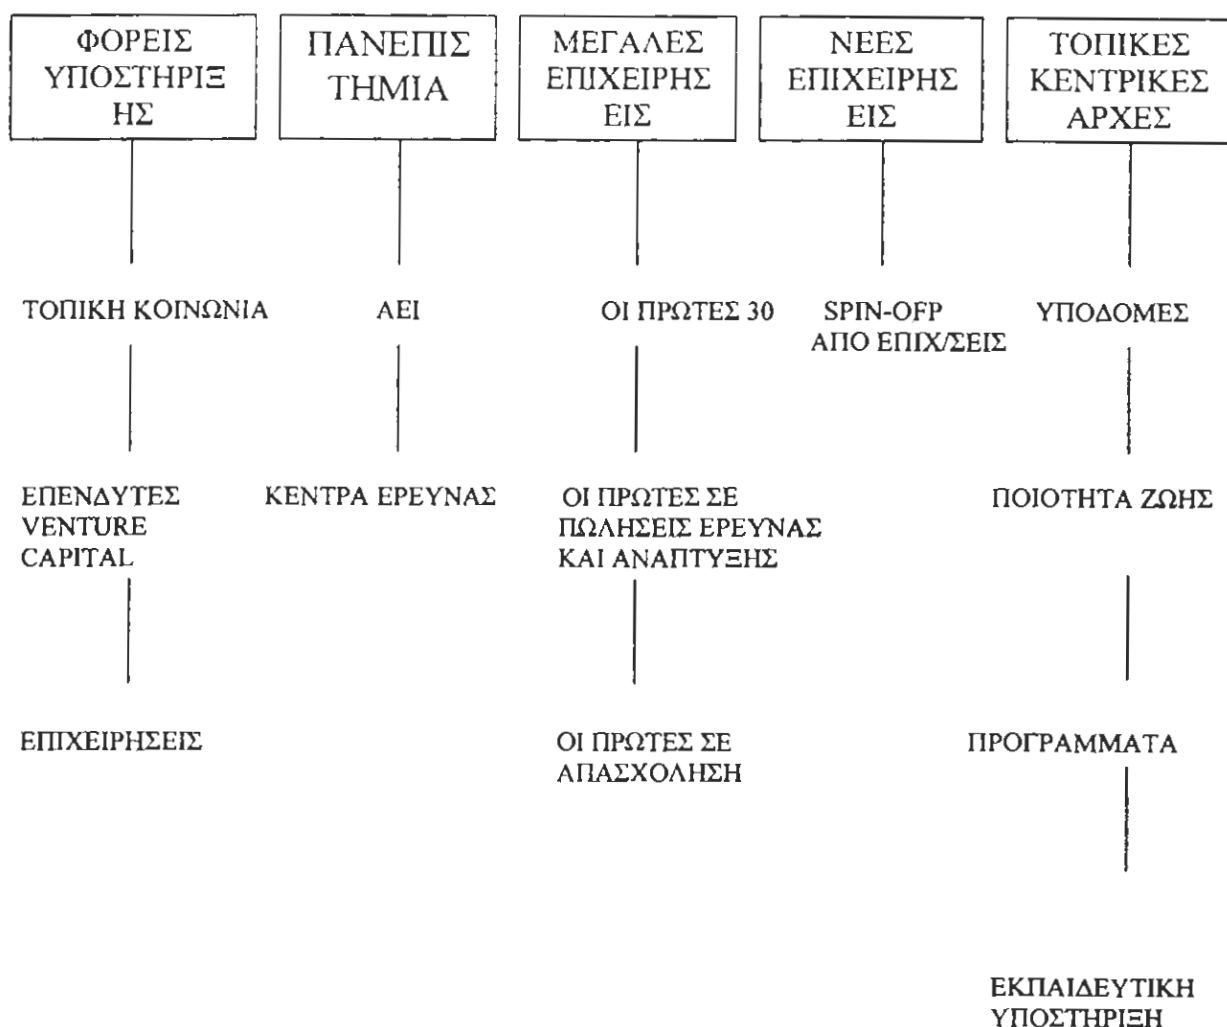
ΦΟΡΕΙΣ ΥΠΟΣΤΗΡΙΞ ΗΣ

ΠΑΝΕΠΙΣ ΤΗΜΙΑ

ΜΕΓΑΛΕΣ ΕΠΙΧΕΙΡΗΣ ΕΙΣ

ΝΕΕΣ ΕΠΙΧΕΙΡΗΣ ΕΙΣ

ΤΟΠΙΚΕΣ ΚΕΝΤΡΙΚΕΣ ΑΡΧΕΣ

ΤΟΠΙΚΗ ΚΟΙΝΩΝΙΑ

ΕΠΕΝΔΥΤΕΣ VENTURE CAPITAL

ΕΠΙΧΕΙΡΗΣΕΙΣ

ΑΕΙ

ΚΕΝΤΡΑ ΕΡΕΥΝΑΣ

ΟΙ ΠΡΩΤΕΣ 30

ΟΙ ΠΡΩΤΕΣ ΣΕ ΠΩΛΗΣΕΙΣ ΕΡΕΥΝΑΣ ΚΑΙ ΑΝΑΠΤΥΞΗΣ

ΟΙ ΠΡΩΤΕΣ ΣΕ ΑΠΑΣΧΟΛΗΣΗ

SPIN-OFP ΑΠΟ ΕΠΙΧ/ΣΕΙΣ

ΥΠΟΔΟΜΕΣ

ΠΟΙΟΤΗΤΑ ΖΩΗΣ

ΠΡΟΓΡΑΜΜΑΤΑ

ΕΚΠΑΙΔΕΥΤΙΚΗ ΥΠΟΣΤΗΡΙΞΗ